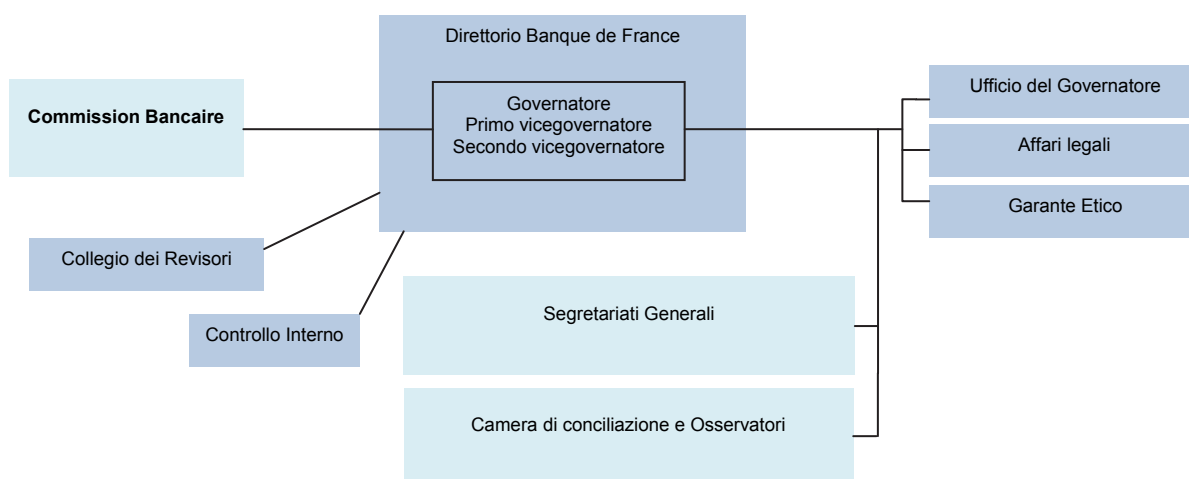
Direttorio Banque de France

Governatore
Primo vicegovernatore
Secondo vicegovernatore

Commission Bancaire

Collegio dei Revisori

Controllo Interno

Ufficio del Governatore

Affari legali

Garante Etico

Segretariati Generali

Camera di conciliazione e Osservatori